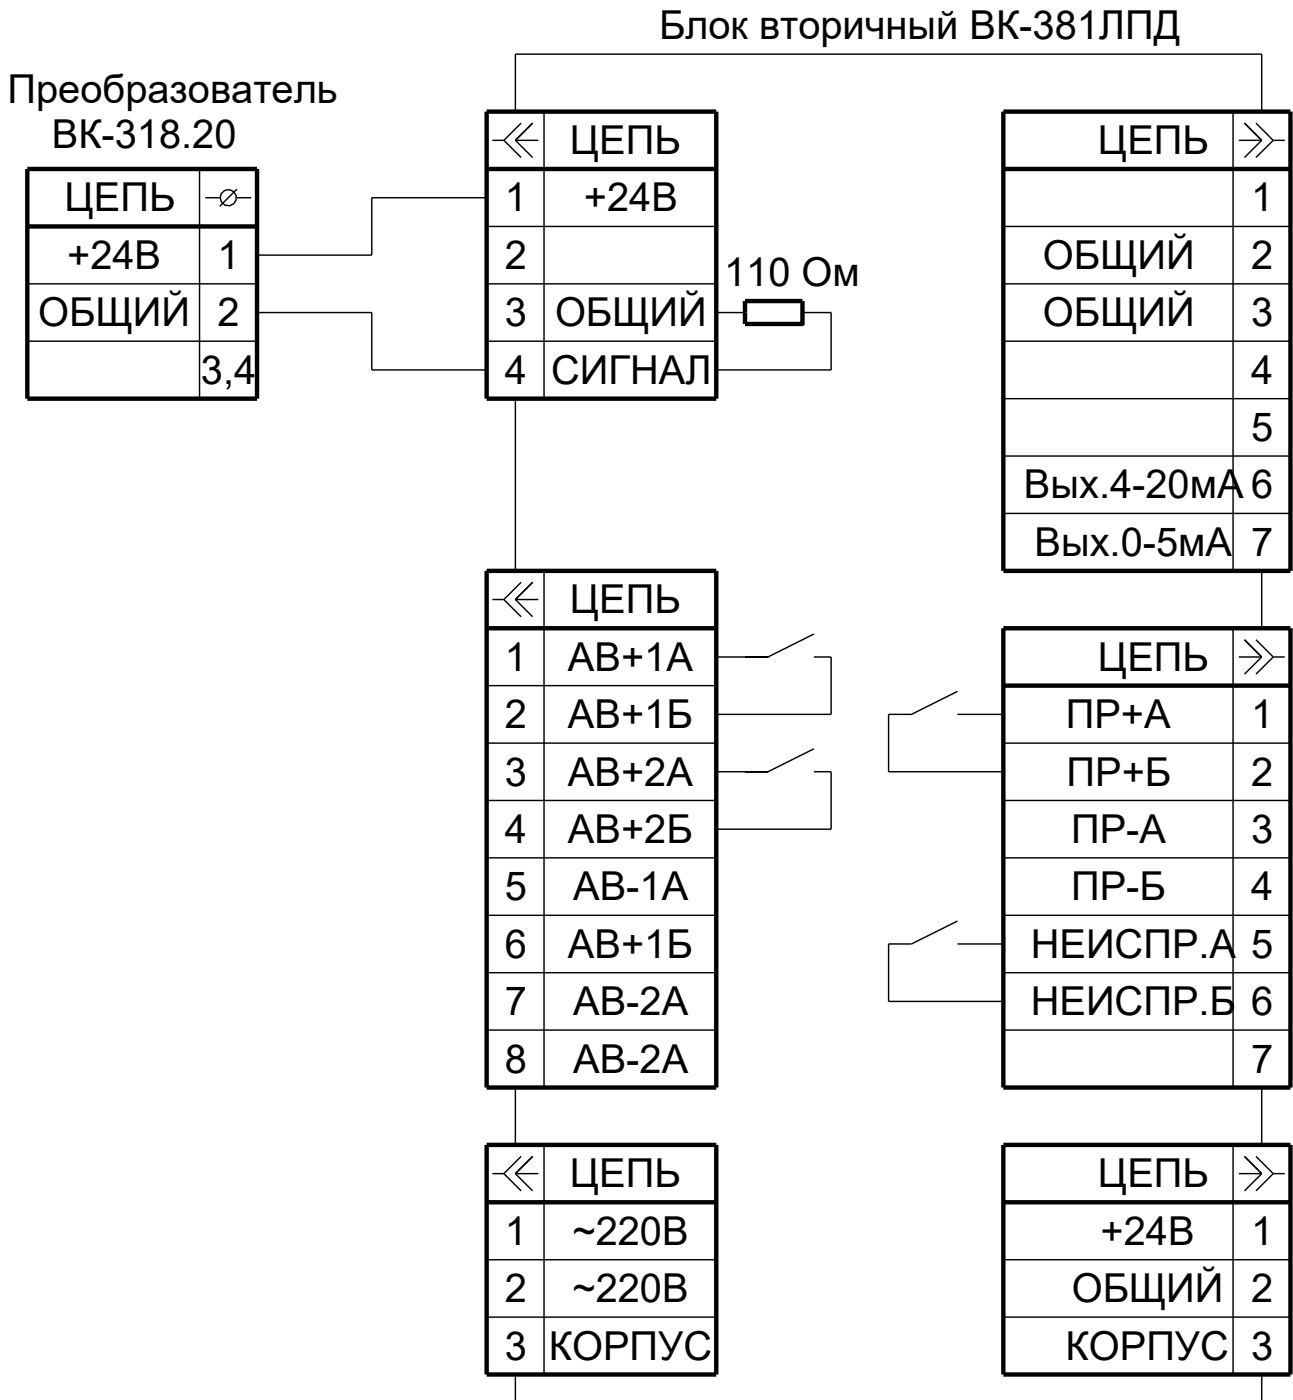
Блок вторичный ВК-381ЛПД

Преобразователь ВК-318.20

| ЦЕПЬ | |
|---|---|
| +24В | 1 |
| ОБЩИЙ | 2 |
| | 3,4 |

| | ЦЕПЬ |
|---|---|
| 1 | +24В |
| 2 | |
| 3 | ОБЩИЙ |
| 4 | СИГНАЛ |

110 Ом

| ЦЕПЬ | |
|---|---|
| | 1 |
| ОБЩИЙ | 2 |
| ОБЩИЙ | 3 |
| | 4 |
| | 5 |
| Вых.4-20мА | 6 |
| Вых.0-5мА | 7 |

| | ЦЕПЬ |
|---|---|
| 1 | АВ+1А |
| 2 | АВ+1Б |
| 3 | АВ+2А |
| 4 | АВ+2Б |
| 5 | АВ-1А |
| 6 | АВ+1Б |
| 7 | АВ-2А |
| 8 | АВ-2А |

| ЦЕПЬ | |
|---|---|
| ПР+А | 1 |
| ПР+Б | 2 |
| ПР-А | 3 |
| ПР-Б | 4 |
| НЕИСПР.А | 5 |
| НЕИСПР.Б | 6 |
| | 7 |

| | ЦЕПЬ |
|---|---|
| 1 | ~220В |
| 2 | ~220В |
| 3 | КОРПУС |

| ЦЕПЬ | |
|---|---|
| +24В | 1 |
| ОБЩИЙ | 2 |
| КОРПУС | 3 |